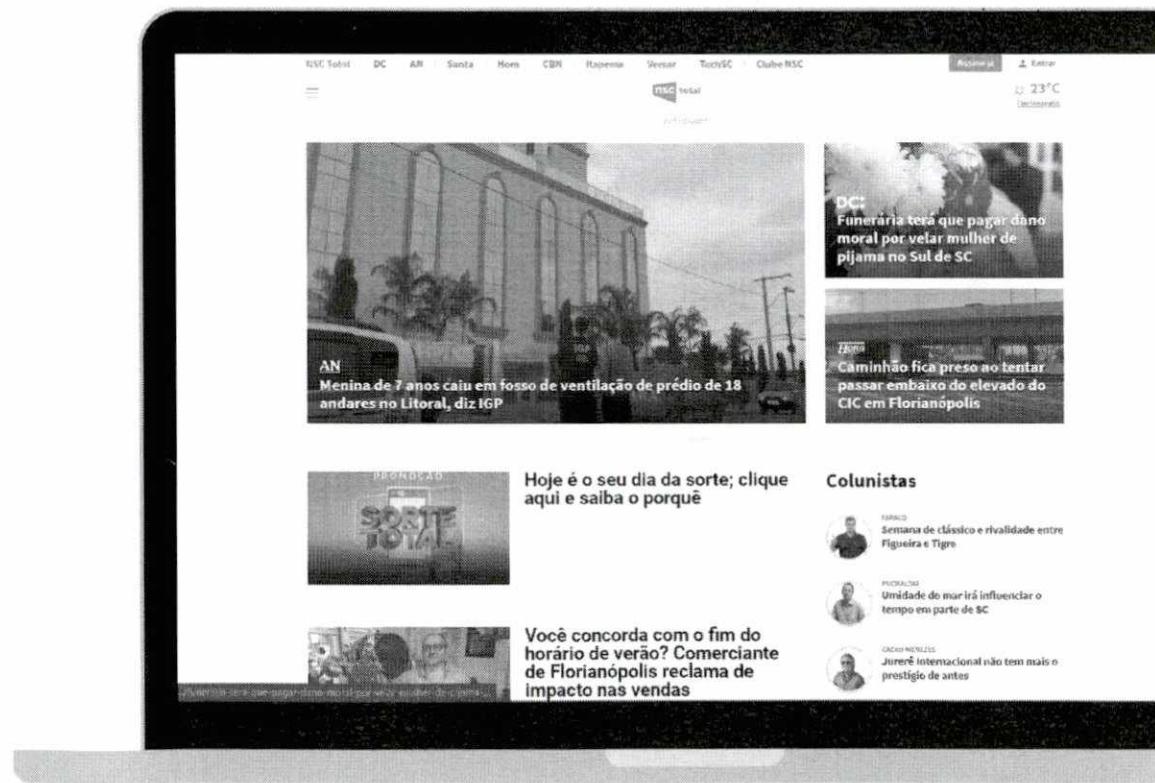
NSC Total DC AN Santa Hora CBN Itapema Vessar TechSC Clube NSC Assine já Entrar

nsc total

23°C

AN
Menina de 7 anos caiu em fosso de ventilação de prédio de 18 andares no Litoral, diz IGP

DC:
Funerária terá que pagar dano moral por velar mulher de pijama no Sul de SC

Hora
Caminhão fica preso ao tentar passar embaixo do elevado do CIC em Florianópolis

PROMOÇÃO
SORTE TOTAL

Hoje é o seu dia da sorte; clique aqui e saiba o porquê

Colunistas

Semana de clássico e rivalidade entre Figueira e Tigre

Umidade do mar irá influenciar o tempo em parte de SC

Jurerê Internacional não tem mais o prestígio de antes

Você concorda com o fim do horário de verão? Comerciante de Florianópolis reclama de impacto nas vendas

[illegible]